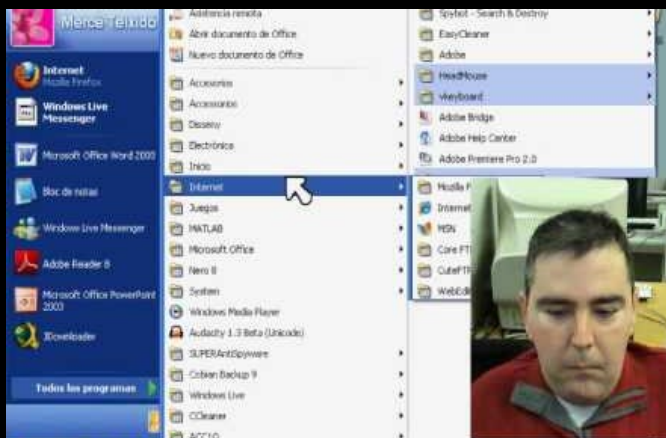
Merce Teixido

Internet
Mozilla Firefox

Windows Live Messenger

Microsoft Office Word 2003

Bloc de notas

Windows Live Messenger

Adobe Reader 8

Microsoft Office PowerPoint 2003

JDownloader

Todos los programas

Asistencia remota
Abrir documento de Office
Nuevo documento de Office
Accesorios
Accessories
Diseño
Electrónica
Inicio
Internet
Juegos
MATLAB
Microsoft Office
Nero 8
System
Windows Media Player
Audacity 1.3 Beta (Unicode)
SUPERAntiSpyware
Cobian Backup 9
Windows Live
CCleaner
ACCIO

Spybot - Search & Destroy
EasyCleaner
Adobe
HeadMouse
vKeyboard
Adobe Bridge
Adobe Help Center
Adobe Premiere Pro 2.0

Mozilla F
Internet
MSN
Core FTP
CuteFTP
WebEdit